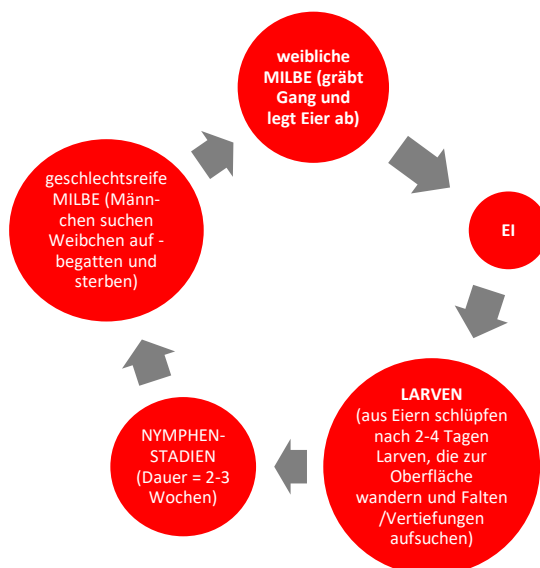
weibliche MILBE (gräbt Gang und legt Eier ab)

EI

LARVEN
(aus Eiern schlüpfen nach 2-4 Tagen Larven, die zur Oberfläche wandern und Falten /Vertiefungen aufsuchen)

NYMPHEN-STADIEN (Dauer = 2-3 Wochen)

geschlechtsreife MILBE (Männchen suchen Weibchen auf - begatten und sterben)